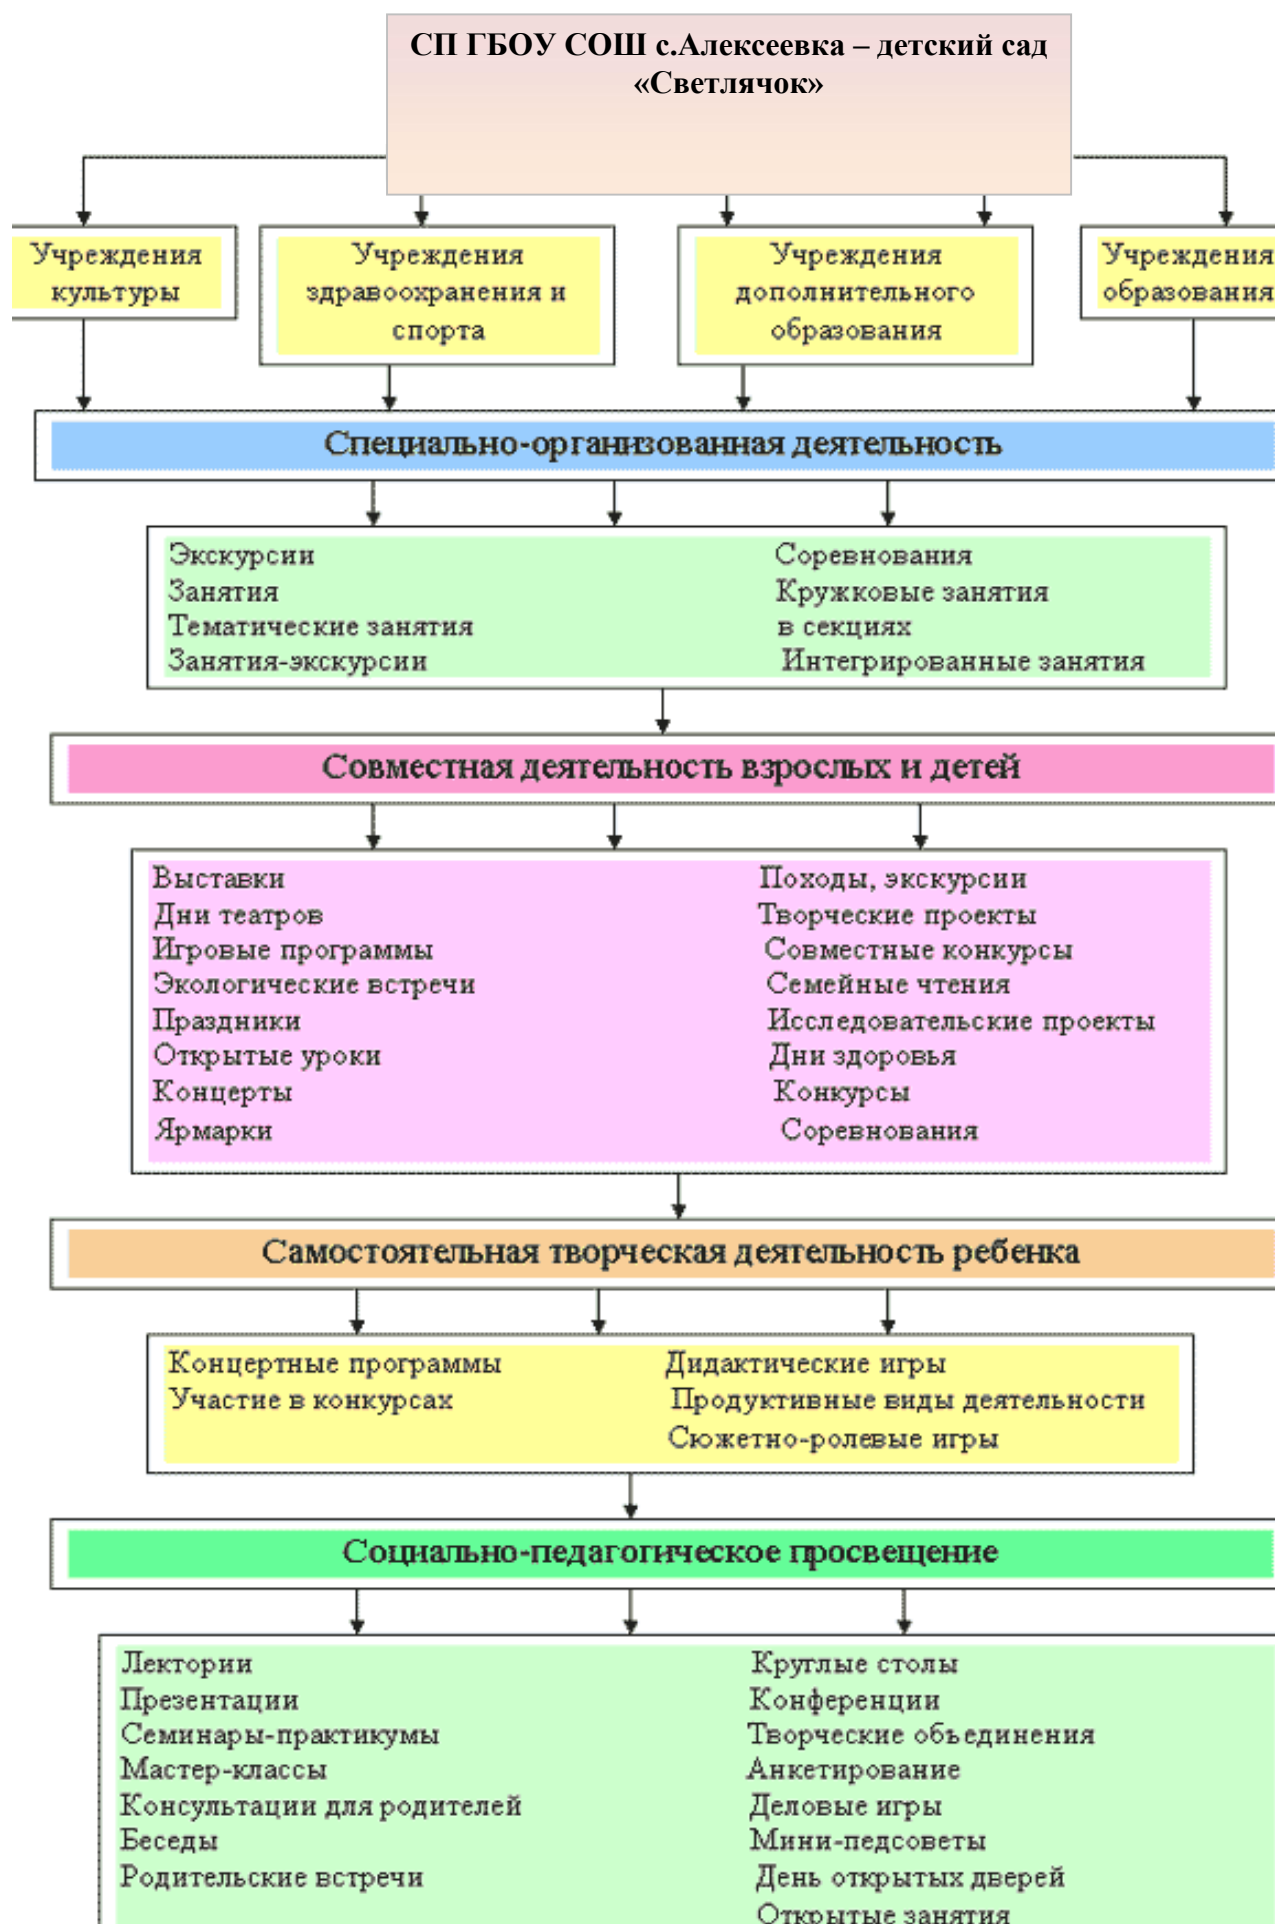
СП ГБОУ СОШ с.Алексеевка – детский сад «Светлячок»

Учреждения культуры

Учреждения здравоохранения и спорта

Учреждения дополнительного образования

Учреждения образования

Специально-организованная деятельность

Экскурсии
Занятия
Тематические занятия
Занятия-экскурсии

Соревнования
Кружковые занятия в секциях
Интегрированные занятия

Совместная деятельность взрослых и детей

Выставки
Дни театров
Игровые программы
Экологические встречи
Праздники
Открытые уроки
Концерты
Ярмарки

Походы, экскурсии
Творческие проекты
Совместные конкурсы
Семейные чтения
Исследовательские проекты
Дни здоровья
Конкурсы
Соревнования

Самостоятельная творческая деятельность ребенка

Концертные программы
Участие в конкурсах

Дидактические игры
Продуктивные виды деятельности
Сюжетно-ролевые игры

Социально-педагогическое просвещение

Лектории
Презентации
Семинары-практикумы
Мастер-классы
Консультации для родителей
Беседы
Родительские встречи

Круглые столы
Конференции
Творческие объединения
Анкетирование
Деловые игры
Мини-педсоветы
День открытых дверей
Открытые занятия